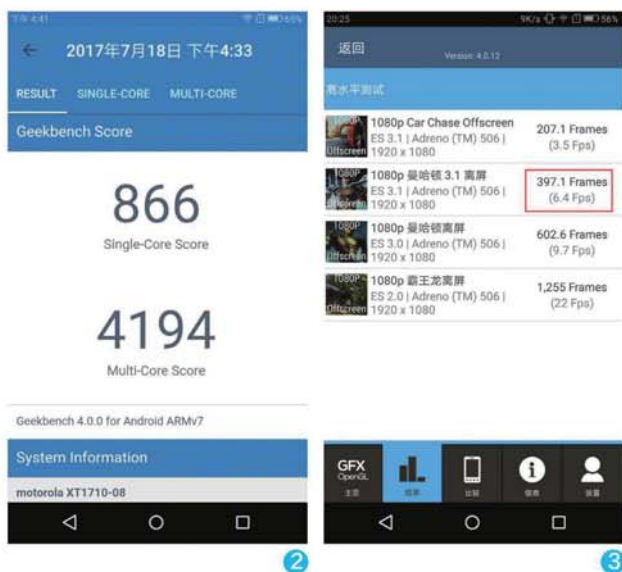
4:41

← 2017年7月18日 下午4:33

RESULT SINGLE-CORE MULTI-CORE

Geekbench Score

866
Single-Core Score

4194
Multi-Core Score

Geekbench 4.0.0 for Android ARMv7

System Information

motorola XT1710-08

2

20:25 9K/s 56%

返回 Version: 4.0.12

高水平测试

| | | |
|---|---|---|
| Offscreen | 1080p Car Chase Offscreen ES 3.1 \| Adreno (TM) 506 \| 1920 x 1080 | 207.1 Frames (3.5 Fps) |
| 1080P Offscreen | 1080p 曼哈顿 3.1 离屏 ES 3.1 \| Adreno (TM) 506 \| 1920 x 1080 | 397.1 Frames (6.4 Fps) |
| 1080P Offscreen | 1080p 曼哈顿离屏 ES 3.0 \| Adreno (TM) 506 \| 1920 x 1080 | 602.6 Frames (9.7 Fps) |
| 1080P Offscreen | 1080p 霸王龙离屏 ES 2.0 \| Adreno (TM) 506 \| 1920 x 1080 | 1,255 Frames (22 Fps) |

GFX OpenGL 主页 结果 比较 信息 设置

3